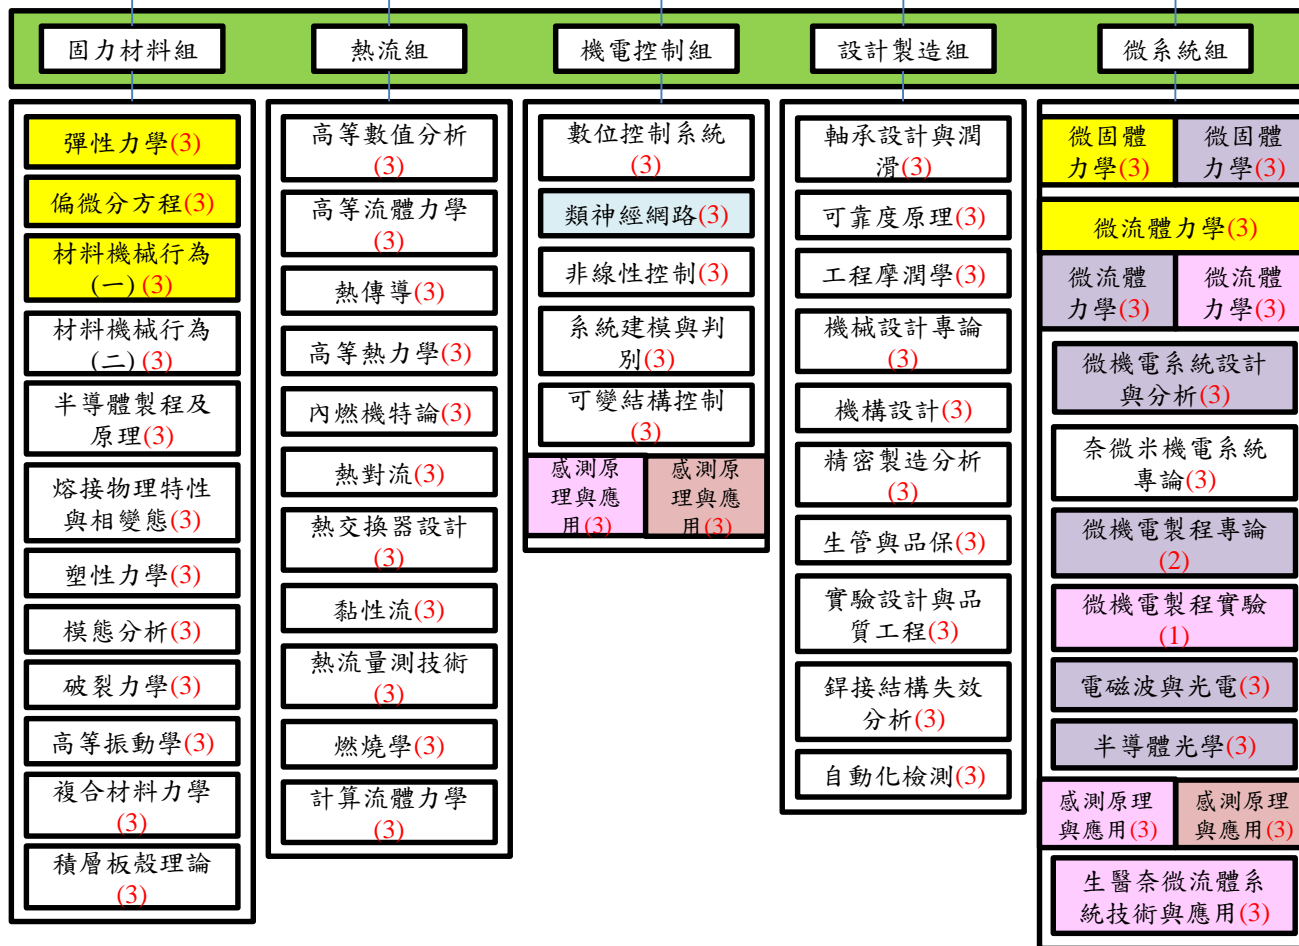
固力材料組

熱流組

機電控制組

設計製造組

微系統組

彈性力學(3)

偏微分方程(3)

材料機械行為(一) (3)

材料機械行為(二) (3)

半導體製程及原理(3)

熔接物理特性與相變態(3)

塑性力學(3)

模態分析(3)

破裂力學(3)

高等振動學(3)

複合材料力學(3)

積層板殼理論(3)

高等數值分析(3)

高等流體力學(3)

熱傳導(3)

高等熱力學(3)

內燃機特論(3)

熱對流(3)

熱交換器設計(3)

黏性流(3)

熱流量測技術(3)

燃燒學(3)

計算流體力學(3)

數位控制系統(3)

類神經網路(3)

非線性控制(3)

系統建模與判別(3)

可變結構控制(3)

感測原理與應用(3)

感測原理與應用(3)

軸承設計與潤滑(3)

可靠度原理(3)

工程摩潤學(3)

機械設計專論(3)

機構設計(3)

精密製造分析(3)

生管與品保(3)

實驗設計與品質工程(3)

銲接結構失效分析(3)

自動化檢測(3)

微固體力學(3)

微固體力學(3)

微流體力學(3)

微流體力學(3)

微流體力學(3)

微機電系統設計與分析(3)

奈微米機電系統專論(3)

微機電製程專論(2)

微機電製程實驗(1)

電磁波與光電(3)

半導體光學(3)

感測原理與應用(3)

感測原理與應用(3)

生醫奈微流體系統技術與應用(3)